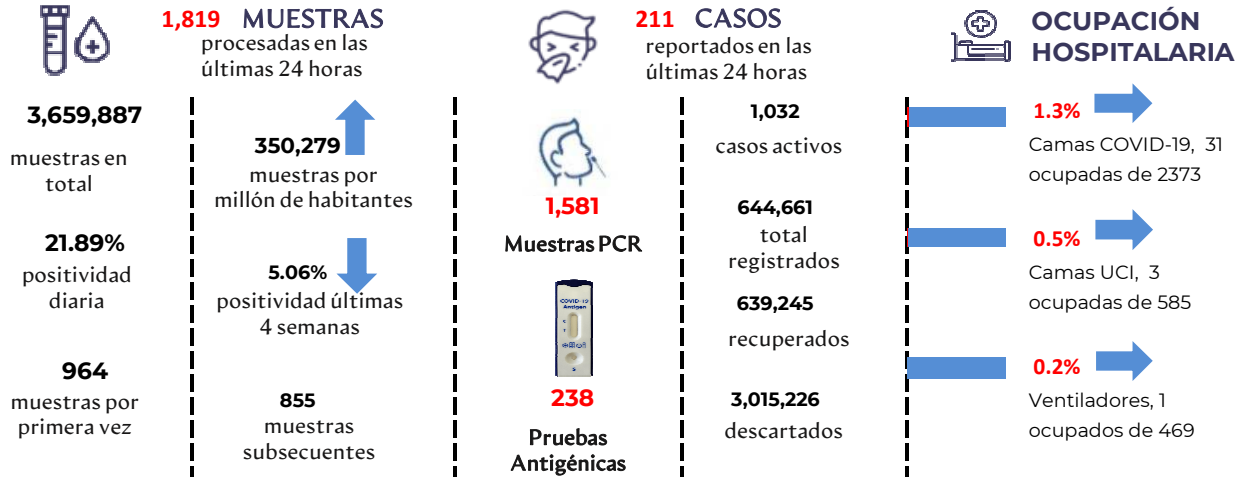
1,819 MUESTRAS
procesadas en las últimas 24 horas

211 CASOS
reportados en las últimas 24 horas

OCUPACIÓN HOSPITALARIA

3,659,887
muestras en total

21.89%
positividad diaria

964
muestras por primera vez

350,279
muestras por millón de habitantes

5.06%
positividad últimas 4 semanas

855
muestras subsecuentes

1,581
Muestras PCR

COVID-19 Antigen

238
Pruebas Antigénicas

1,032
casos activos

644,661
total registrados

639,245
recuperados

3,015,226
descartados

1.3%
Camas COVID-19, 31 ocupadas de 2373

0.5%
Camas UCI, 3 ocupadas de 585

0.2%
Ventiladores, 1 ocupados de 469